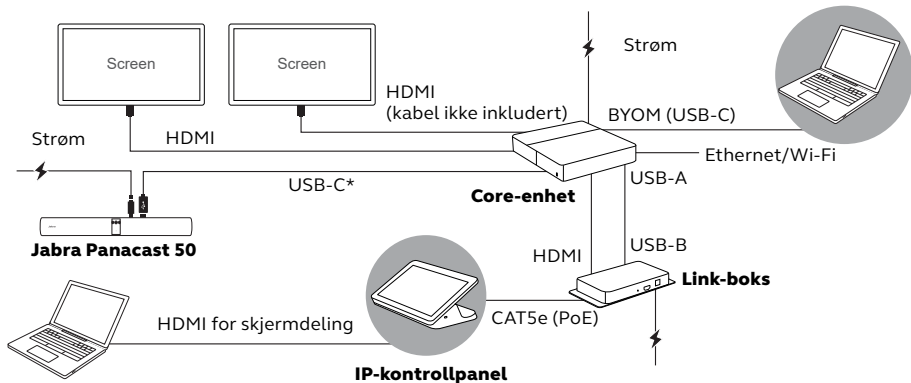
Screen

Screen

Strøm

HDMI
(kabel ikke inkludert)

BYOM (USB-C)

Strøm

HDMI

Ethernet/Wi-Fi

USB-C*

Core-enhet

USB-A

Jabra Panacast 50

HDMI

USB-B

Link-boks

HDMI for skjermdeling

CAT5e (PoE)

IP-kontrollpanel